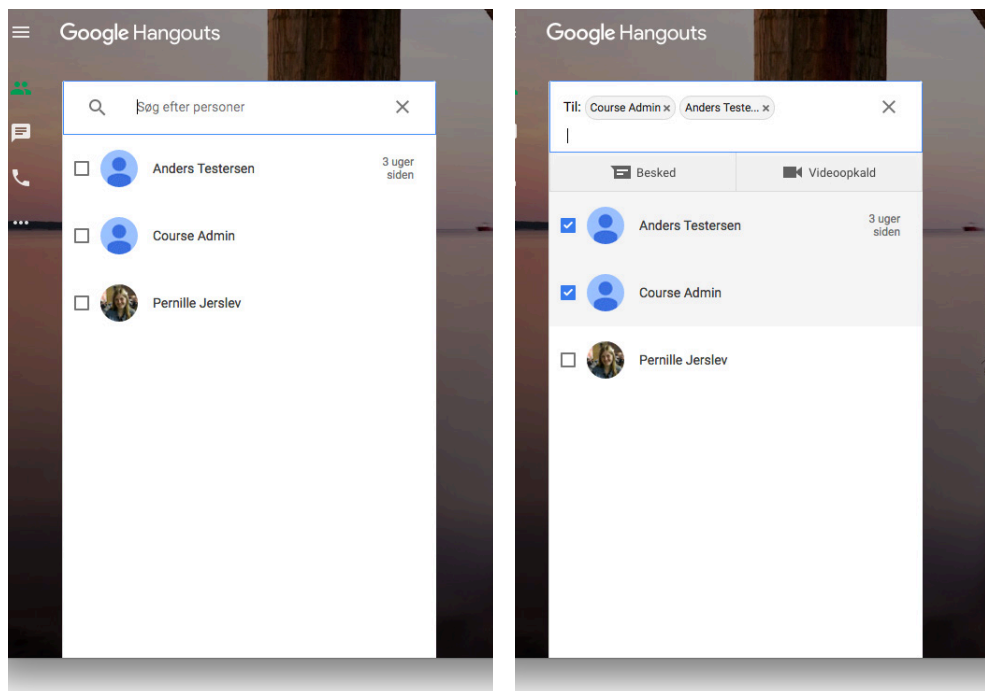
Google Hangouts

Søg efter personer

Anders Testersen 3 uger siden

Course Admin

Pernille Jerslev

Google Hangouts

Til: Course Admin × Anders Teste... ×

Besked

Videoopkald

Anders Testersen 3 uger siden

Course Admin

Pernille Jerslev